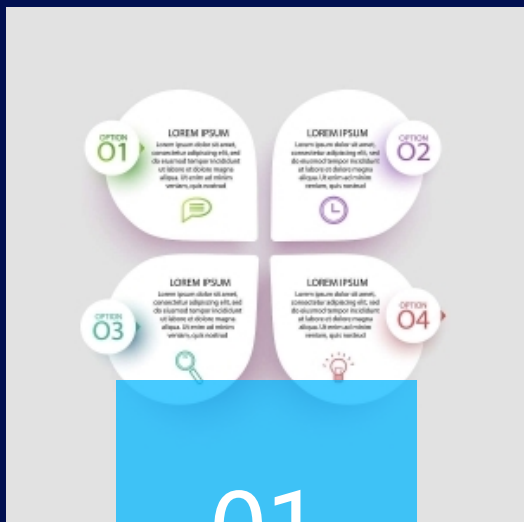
OPTION
01

LOREM IPSUM

Lorem ipsum dolor sit amet, consectetur adipiscing elit, sed do eiusmod tempor incididunt ut labore et dolore magna aliqua. Ut enim ad minim veniam, quis nostrud

LOREM IPSUM

Lorem ipsum dolor sit amet, consectetur adipiscing elit, sed do eiusmod tempor incididunt ut labore et dolore magna aliqua. Ut enim ad minim veniam, quis nostrud

OPTION
02

OPTION
03

LOREM IPSUM

Lorem ipsum dolor sit amet, consectetur adipiscing elit, sed do eiusmod tempor incididunt ut labore et dolore magna aliqua. Ut enim ad minim veniam, quis nostrud

LOREM IPSUM

Lorem ipsum dolor sit amet, consectetur adipiscing elit, sed do eiusmod tempor incididunt ut labore et dolore magna aliqua. Ut enim ad minim veniam, quis nostrud

OPTION
04

01